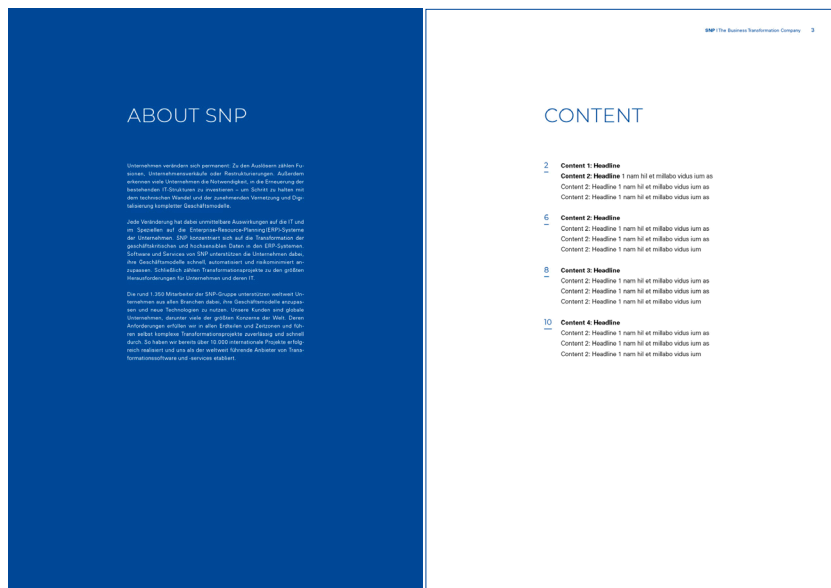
ABOUT SNP

Unternehmen verändern sich permanent: Zu den Auslösern zählen Fusionen, Unternehmensverkäufe oder Restrukturierungen. Außerdem erkennen viele Unternehmen die Notwendigkeit, in die Erneuerung der bestehenden IT-Strukturen zu investieren – um Schritt zu halten mit dem technischen Wandel und der zunehmenden Vernetzung und Digitalisierung kompletter Geschäftsmodelle.

Jede Veränderung hat dabei unmittelbare Auswirkungen auf die IT und im Speziellen auf die Enterprise-Resource-Planning(ERP)-Systeme der Unternehmen. SNP konzentriert sich auf die Transformation der geschäftskritischen und hochsensiblen Daten in den ERP-Systemen. Software und Services von SNP unterstützen die Unternehmen dabei, ihre Geschäftsmodelle schnell, automatisiert und risikominimiert anzupassen. Schließlich zählen Transformationsprojekte zu den größten Herausforderungen für Unternehmen und deren IT.

Die rund 1.350 Mitarbeiter der SNP-Gruppe unterstützen weltweit Unternehmen aus allen Branchen dabei, ihre Geschäftsmodelle anzupassen und neue Technologien zu nutzen. Unsere Kunden sind globale Unternehmen, darunter viele der größten Konzerne der Welt. Deren Anforderungen erfüllen wir in allen Erdteilen und Zeitzonen und führen selbst komplexe Transformationsprojekte zuverlässig und schnell durch. So haben wir bereits über 10.000 internationale Projekte erfolgreich realisiert und uns als der weltweit führende Anbieter von Transformationssoftware und -services etabliert.

SNP | The Business Transformation Company 3

CONTENT

2 Content 1: Headline
Content 2: Headline 1 nam hil et millabo vidus ium as
Content 2: Headline 1 nam hil et millabo vidus ium as
Content 2: Headline 1 nam hil et millabo vidus ium as

6 Content 2: Headline
Content 2: Headline 1 nam hil et millabo vidus ium as
Content 2: Headline 1 nam hil et millabo vidus ium as
Content 2: Headline 1 nam hil et millabo vidus ium

8 Content 3: Headline
Content 2: Headline 1 nam hil et millabo vidus ium as
Content 2: Headline 1 nam hil et millabo vidus ium as
Content 2: Headline 1 nam hil et millabo vidus ium

10 Content 4: Headline
Content 2: Headline 1 nam hil et millabo vidus ium as
Content 2: Headline 1 nam hil et millabo vidus ium as
Content 2: Headline 1 nam hil et millabo vidus ium